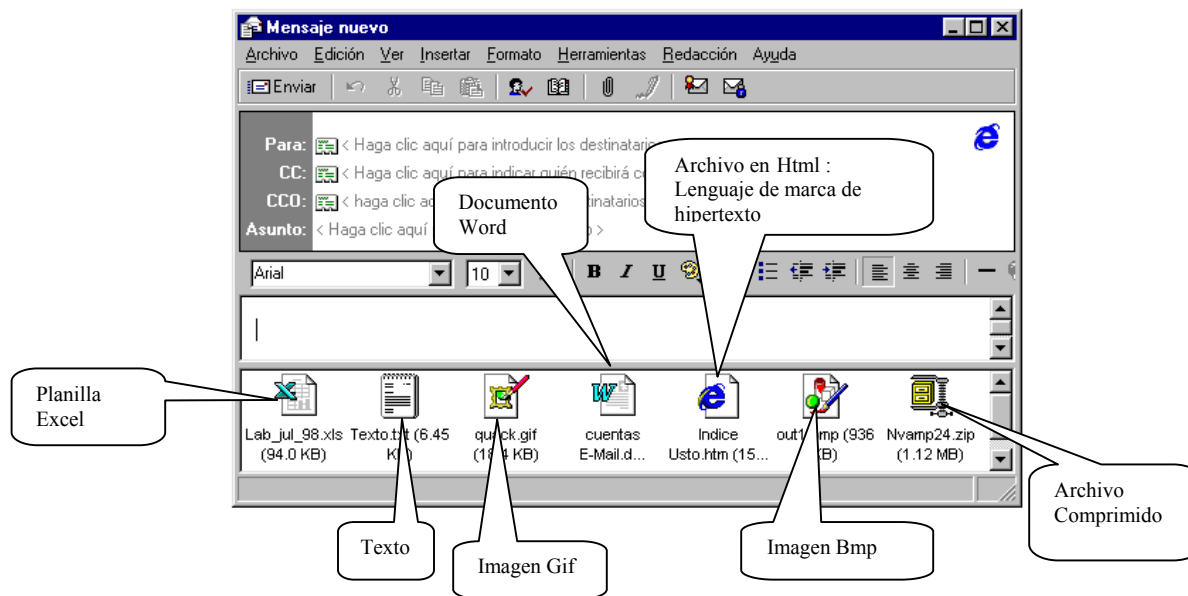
Mensaje nuevo

Archivo Edición Ver Insertar Formato Herramientas Redacción Ayuda

Enviar

Para: < Haga clic aquí para introducir los destinatario
CC: < Haga clic aquí para indicar quién recibirá c
CCO: < haga clic a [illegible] tinatarios
Asunto: < Haga clic aquí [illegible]

Documento Word

Archivo en Html : Lenguaje de marca de hipertexto

Arial 10 B I U

Planilla Excel

Lab_jul_98.xls (94.0 KB)
Texto.t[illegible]t (6.45 K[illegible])
qu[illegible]ck.gif (18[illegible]4 KB)
cuentas E-Mail.d...
Indice Usto.htm (15...
out1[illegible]mp (936 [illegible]B)
Nvamp24.zip (1.12 MB)

Archivo Comprimido

Texto

Imagen Gif

Imagen Bmp